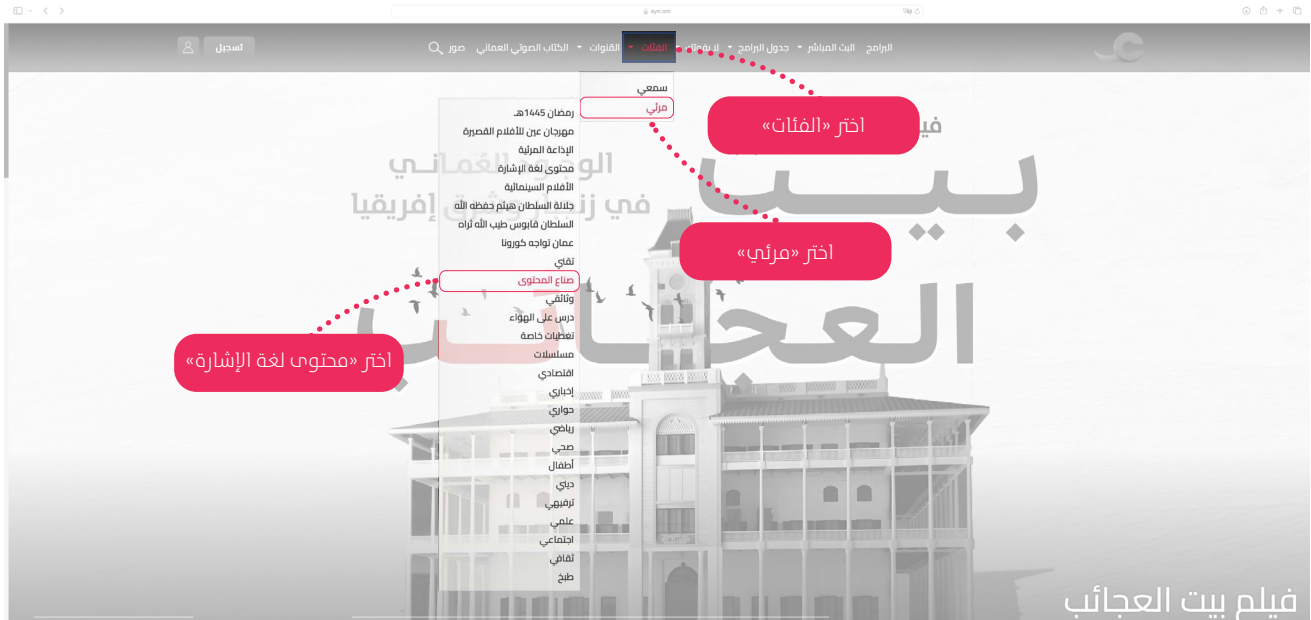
ayn.com

تسجيل

البرامج البث المباشر جدول البرامج ان تمقات الفئات القنوات الكتاب الصوتي العماني صور

سمعي
مرئي

رمضان 1445هـ
مهرجان عين للأفلام القصيرة
الإذاعة المرئية
محتوى لغة الإشارة
الأفلام السينمائية
جلالة السلطان هيثم حفظه الله
السلطان قابوس طيب الله ثراه
عمان تواجه كورونا
تقني
صناع المحتوى
وثائقي
درس على الهواء
تغطيات خاصة
مسلسلات
اقتصادي
إخباري
حواري
رياضي
صحي
أطفال
ديني
ترفيهي
علمي
اجتماعي
ثقافي
طبخ

اختر «الفئات»

اختر «مرئي»

اختر «محتوى لغة الإشارة»

الوجود العماني في زنجبار وشرق إفريقيا

في

بيت العجائب

فيلم بيت العجائب